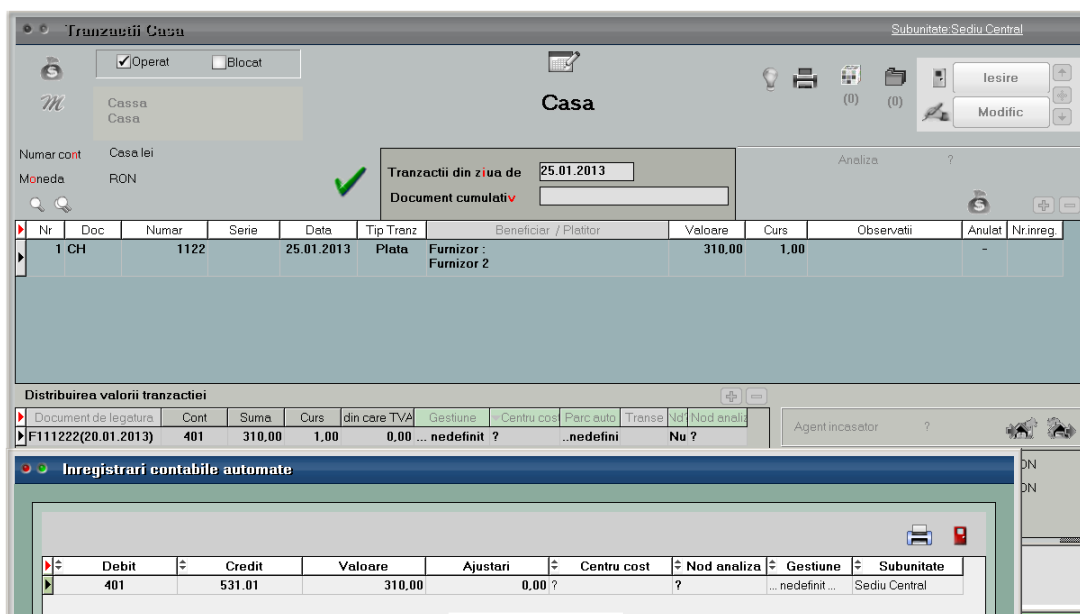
Tranzactii Casa

Subunitate:Sediu Central

Operat Blocat

Cassa
Casa

Casa

(0) (0)

Iesire

Modific

Numar cont Casa lei

Moneda RON

Tranzactii din ziua de 25.01.2013

Document cumulativ

Analiza ?

| Nr | Doc | Numar | Serie | Data | Tip Tranz | Beneficiar / Platitor | Valoare | Curs | Observatii | Anulat | Nr.inreg. |
|---|---|---|---|---|---|---|---|---|---|---|---|
| 1 | CH | 1122 | | 25.01.2013 | Plata | Furnizor : Furnizor 2 | 310,00 | 1,00 | | - | |

Distribuirea valorii tranzactiei

| Document de legatura | Cont | Suma | Curs | din care TVA | Gestiune | Centru cost | Parc auto | Transe | Nd | Nod analiza |
|---|---|---|---|---|---|---|---|---|---|---|
| F111222(20.01.2013) | 401 | 310,00 | 1,00 | 0,00 | ... nedefinit | ? | ..nedefini | | Nu | ? |

Agent incasator ?

ON
ON

Inregistrari contabile automate

| Debit | Credit | Valoare | Ajustari | Centru cost | Nod analiza | Gestiune | Subunitate |
|---|---|---|---|---|---|---|---|
| 401 | 531.01 | 310,00 | 0,00 | ? | ? | ... nedefinit ... | Sediu Central |